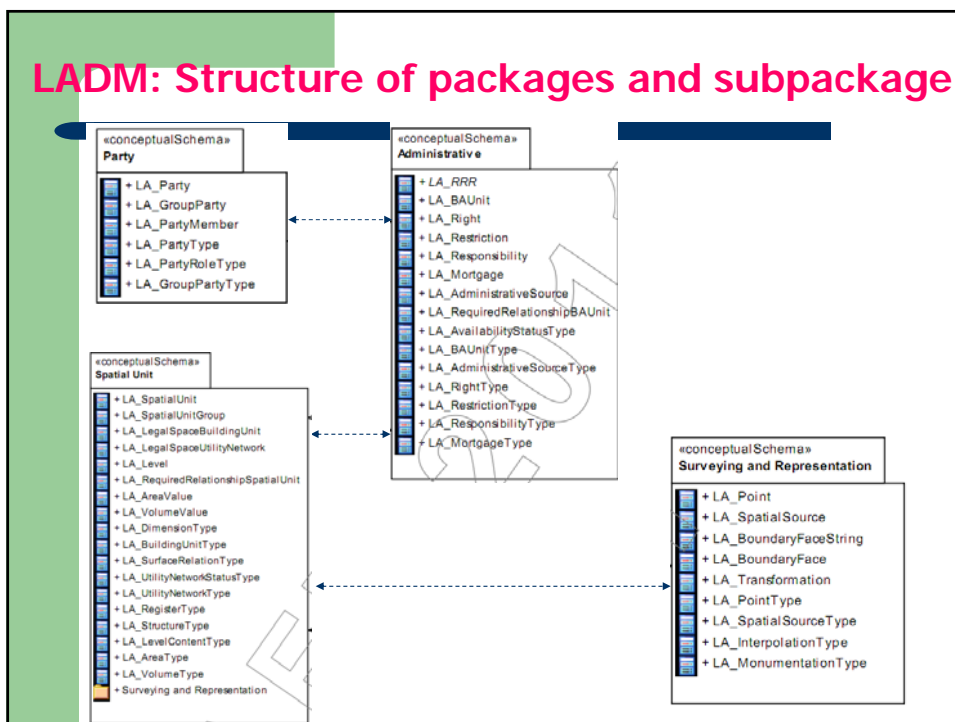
LADM: Structure of packages and subpackage

«conceptualSchema»
Party

+ LA_Party
+ LA_GroupParty
+ LA_PartyMember
+ LA_PartyType
+ LA_PartyRoleType
+ LA_GroupPartyType

«conceptualSchema»
Administrative

+ LA_RRR
+ LA_BAUnit
+ LA_Right
+ LA_Restriction
+ LA_Responsibility
+ LA_Mortgage
+ LA_AdministrativeSource
+ LA_RequiredRelationshipBAUnit
+ LA_AvailabilityStatusType
+ LA_BAUnitType
+ LA_AdministrativeSourceType
+ LA_RightType
+ LA_RestrictionType
+ LA_ResponsibilityType
+ LA_MortgageType

«conceptualSchema»
Spatial Unit

+ LA_SpatialUnit
+ LA_SpatialUnitGroup
+ LA_LegalSpaceBuildingUnit
+ LA_LegalSpaceUtilityNetwork
+ LA_Level
+ LA_RequiredRelationshipSpatialUnit
+ LA_AreaValue
+ LA_VolumeValue
+ LA_DimensionType
+ LA_BuildingUnitType
+ LA_SurfaceRelationType
+ LA_UtilityNetworkStatusType
+ LA_UtilityNetworkType
+ LA_RegisterType
+ LA_StructureType
+ LA_LevelContentType
+ LA_AreaType
+ LA_VolumeType
+ Surveying and Representation

«conceptualSchema»
Surveying and Representation

+ LA_Point
+ LA_SpatialSource
+ LA_BoundaryFaceString
+ LA_BoundaryFace
+ LA_Transformation
+ LA_PointType
+ LA_SpatialSourceType
+ LA_InterpolationType
+ LA_MonumentationType